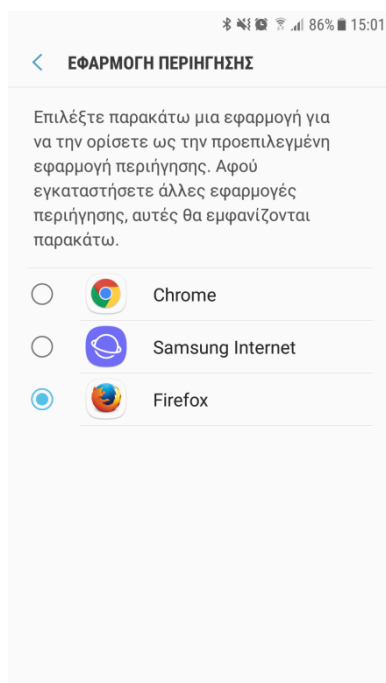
86% 15:01

ΕΦΑΡΜΟΓΗ ΠΕΡΙΗΓΗΣΗΣ

Επιλέξτε παρακάτω μια εφαρμογή για να την ορίσετε ως την προεπιλεγμένη εφαρμογή περιήγησης. Αφού εγκαταστήσετε άλλες εφαρμογές περιήγησης, αυτές θα εμφανίζονται παρακάτω.

Chrome

Samsung Internet

Firefox